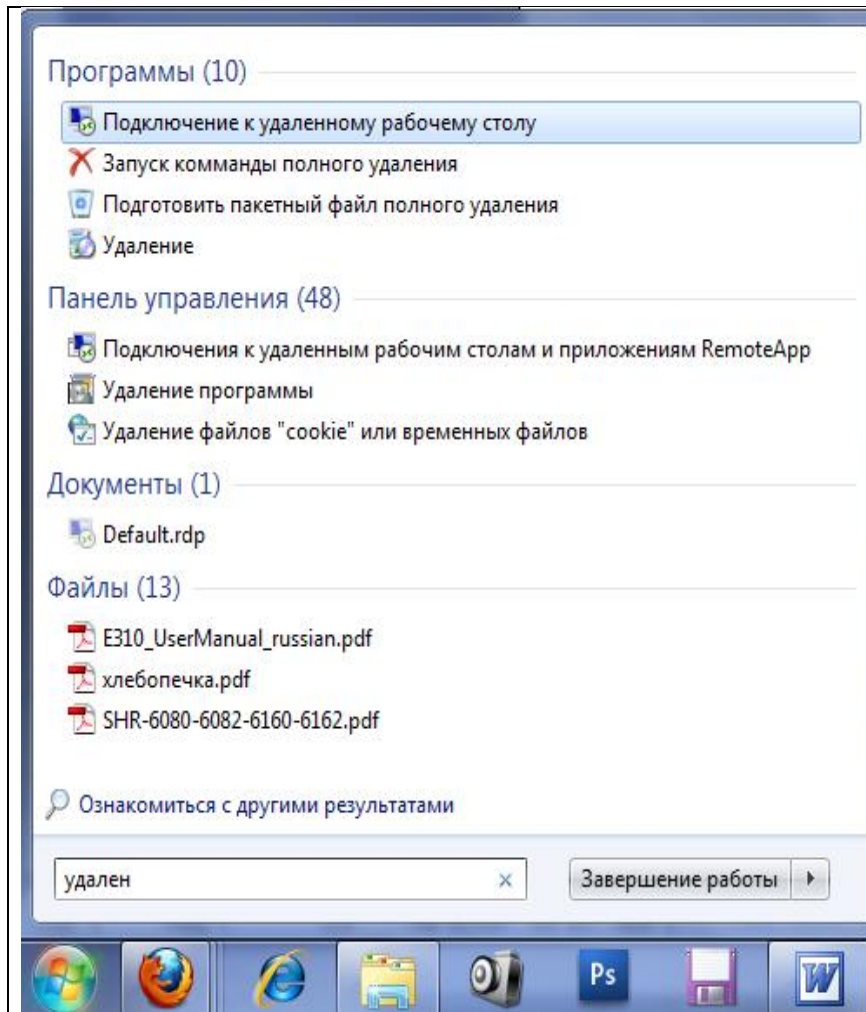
Программы (10)

Подключение к удаленному рабочему столу

Запуск комманды полного удаления

Подготовить пакетный файл полного удаления

Удаление

Панель управления (48)

Подключения к удаленным рабочим столам и приложениям RemoteApp

Удаление программы

Удаление файлов "cookie" или временных файлов

Документы (1)

Default.rdp

Файлы (13)

E310_UserManual_russian.pdf

хлебопечка.pdf

SHR-6080-6082-6160-6162.pdf

Ознакомиться с другими результатами

удален

×

Завершение работы

Ps

W